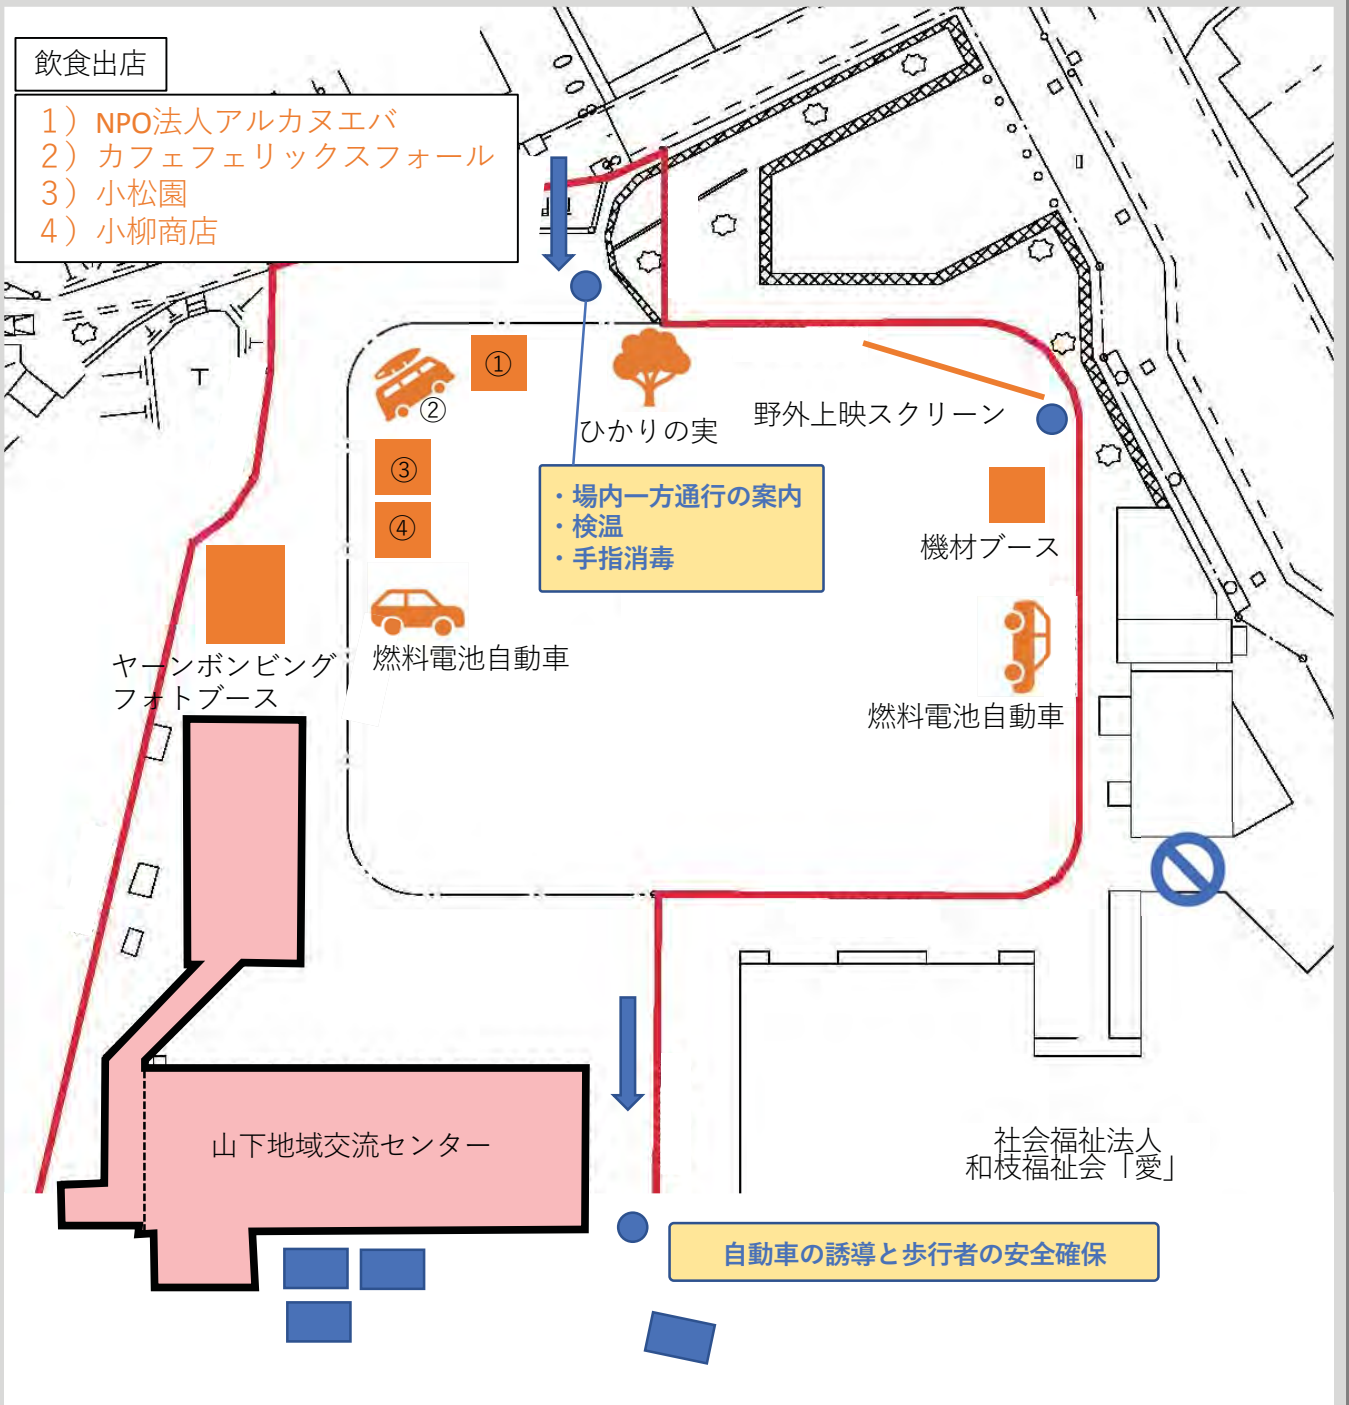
飲食出店

1）NPO法人アルカヌエバ
2）カフェフェリックスフォール
3）小松園
4）小柳商店

①
②
③
④

ひかりの実

野外上映スクリーン

・場内一方通行の案内
・検温
・手指消毒

機材ブース

ヤーンボンビング
フォトブース

燃料電池自動車

燃料電池自動車

T

山下地域交流センター

社会福祉法人
和枝福祉会「愛」

自動車の誘導と歩行者の安全確保